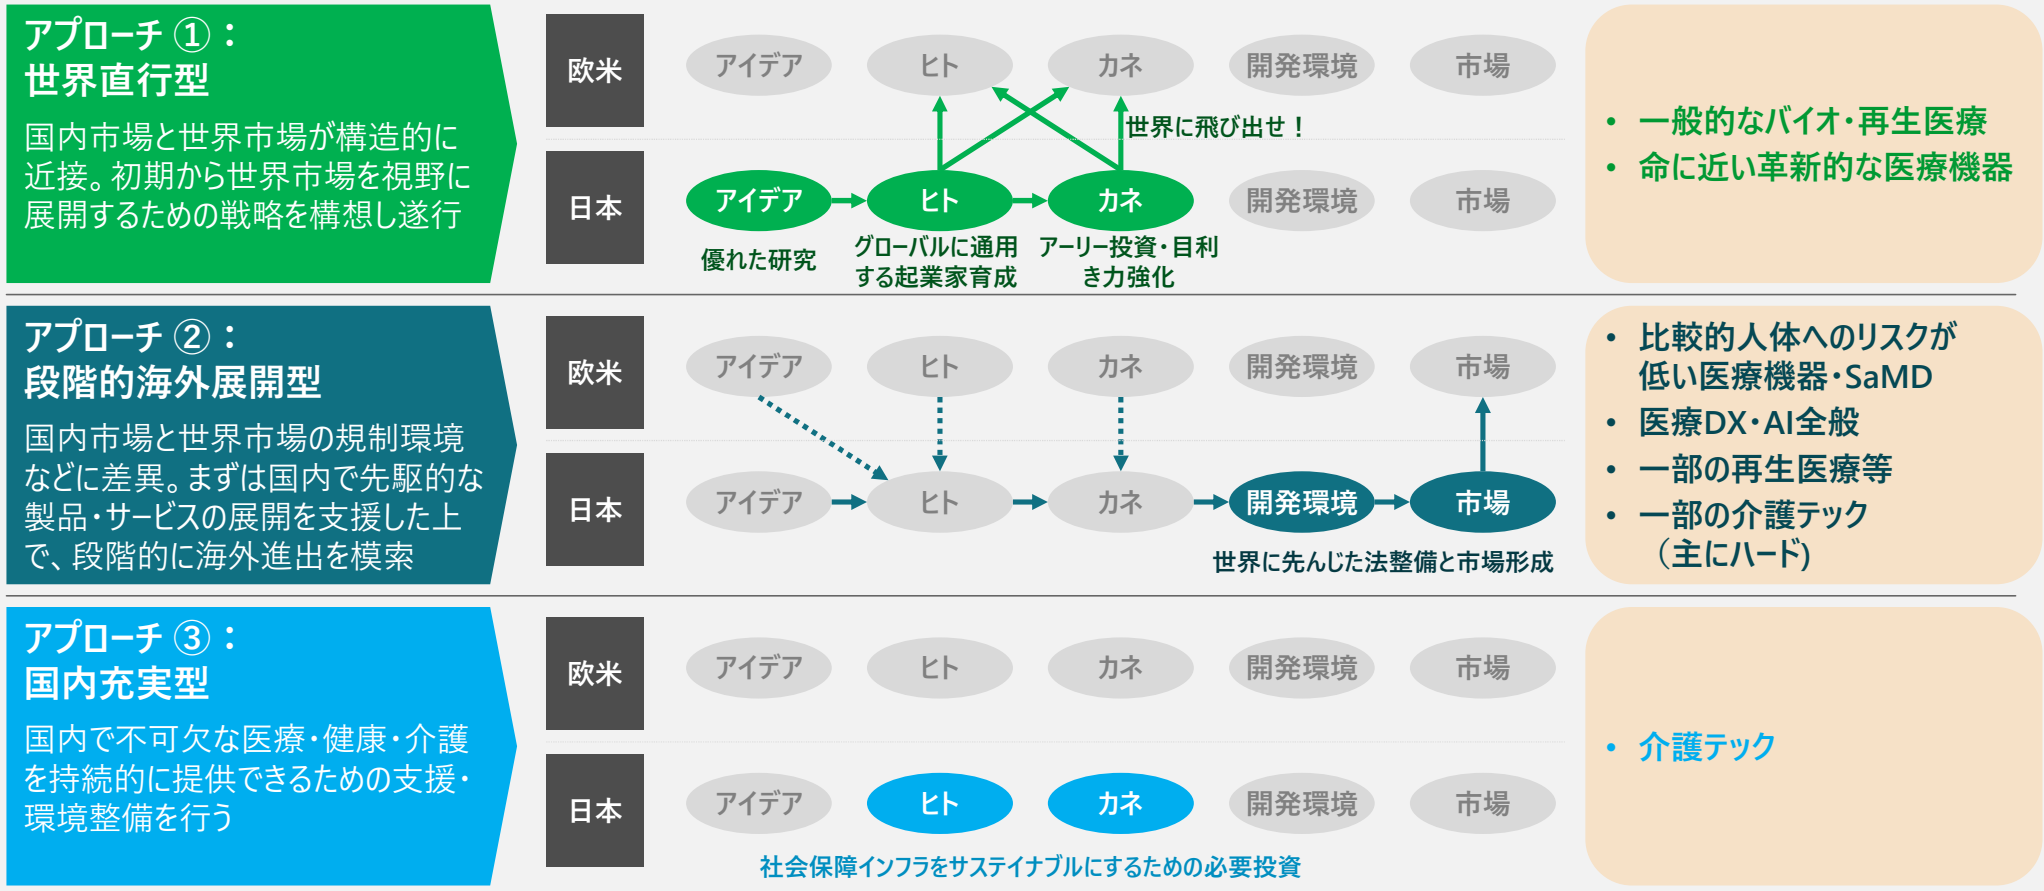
アプローチ①：
世界直行型

国内市場と世界市場が構造的に近接。初期から世界市場を視野に展開するための戦略を構想し遂行

欧米
アイデア
ヒト
カネ
開発環境
市場

世界に飛び出せ！

日本
アイデア
ヒト
カネ
開発環境
市場

優れた研究
グローバルに通用する起業家育成
アーリー投資・目利き力強化

• 一般的なバイオ・再生医療
• 命に近い革新的な医療機器

アプローチ②：
段階的海外展開型

国内市場と世界市場の規制環境などに差異。まずは国内で先駆的な製品・サービスの展開を支援した上で、段階的に海外進出を模索

欧米
アイデア
ヒト
カネ
開発環境
市場

日本
アイデア
ヒト
カネ
開発環境
市場

世界に先んじた法整備と市場形成

• 比較的人体へのリスクが低い医療機器・SaMD
• 医療DX・AI全般
• 一部の再生医療等
• 一部の介護テック（主にハード）

アプローチ③：
国内充実型

国内で不可欠な医療・健康・介護を持続的に提供できるための支援・環境整備を行う

欧米
アイデア
ヒト
カネ
開発環境
市場

日本
アイデア
ヒト
カネ
開発環境
市場

社会保障インフラをサステイナブルにするための必要投資

• 介護テック